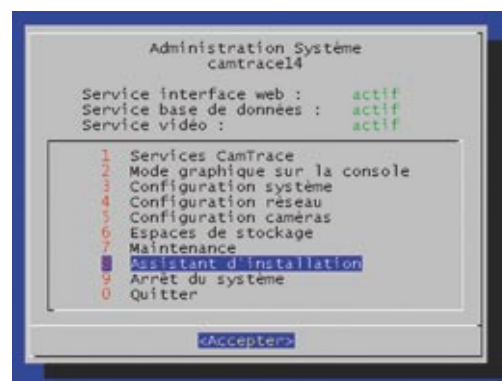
Administration Système
camtrace14

Service interface web : actif
Service base de données : actif
Service vidéo : actif

1 Services CamTrace
2 Mode graphique sur la console
3 Configuration système
4 Configuration réseau
5 Configuration caméras
6 Espaces de stockage
7 Maintenance
8 Assistant d'installation
9 Arrêt du système
0 Quitter

<Accepter>